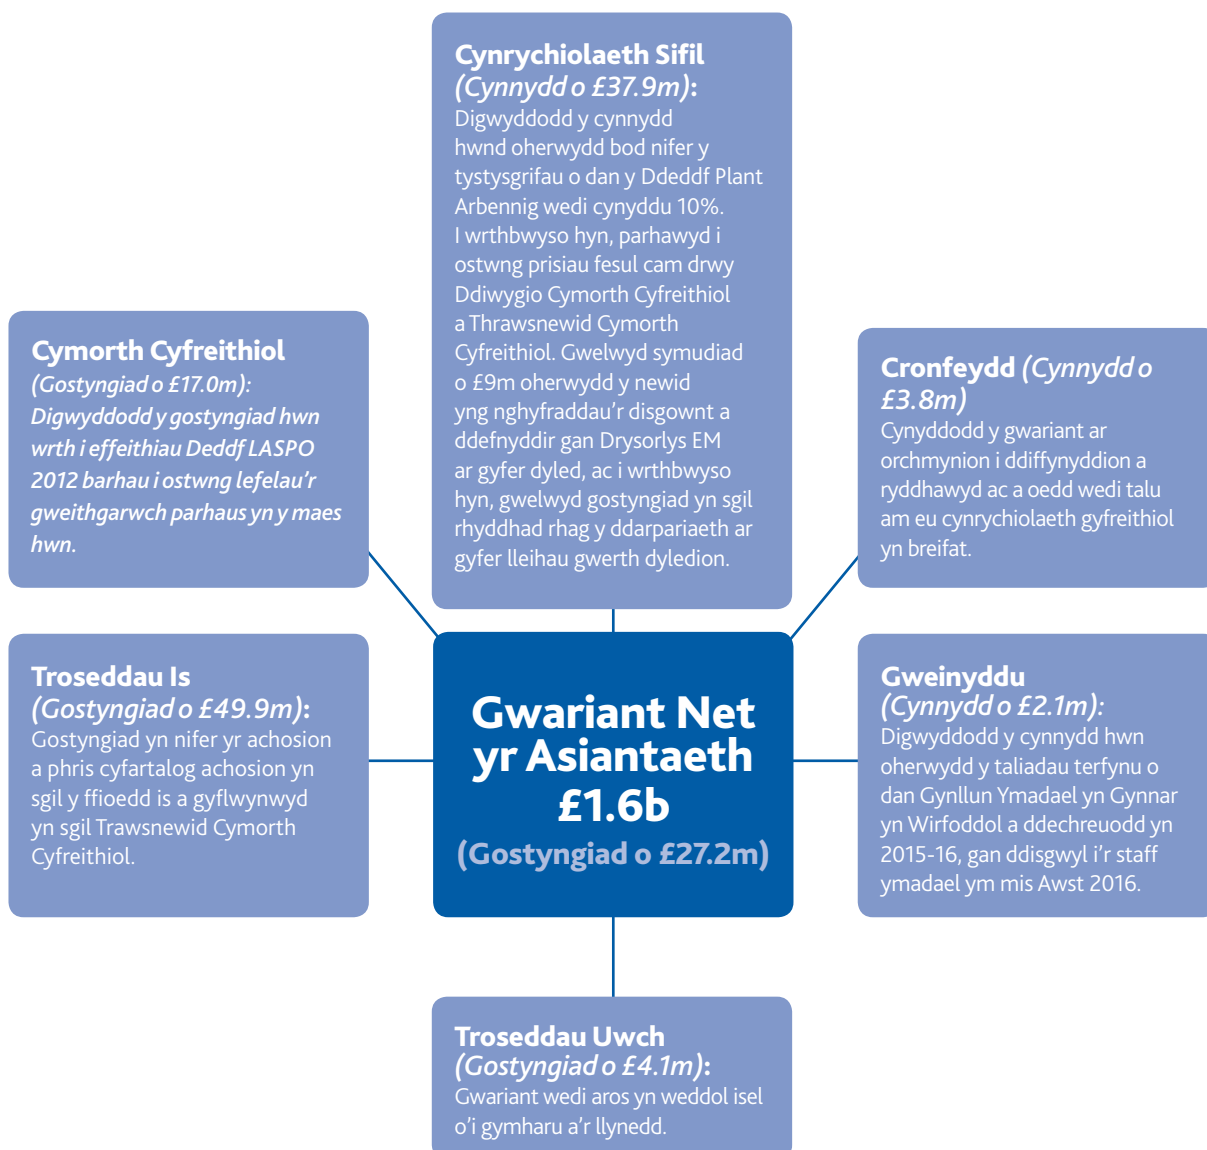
Cynrychiolaeth Sifil
(Cynnydd o £37.9m):
Digwyddodd y cynnydd hwnd oherwydd bod nifer y tystysgrifau o dan y Ddeddf Plant Arbennig wedi cynyddu 10%. I wrthbwyso hyn, parhawyd i ostwng prisiau fesul cam drwy Ddiwygio Cymorth Cyfreithiol a Thrawsnewid Cymorth Cyfreithiol. Gwelwyd symudiad o £9m oherwydd y newid yng nghyfraddau'r disgownt a ddefnyddir gan Drysorlys EM ar gyfer dyled, ac i wrthbwyso hyn, gwelwyd gostyngiad yn sgil rhyddhad rhag y ddarpariaeth ar gyfer lleihau gwerth dyledion.

Cymorth Cyfreithiol
(Gostyngiad o £17.0m):
Digwyddodd y gostyngiad hwn wrth i effeithiau Deddf LASPO 2012 barhau i ostwng lefelau'r gweithgarwch parhaus yn y maes hwn.

Cronfeydd (Cynnydd o £3.8m)
Cynyddodd y gwariant ar orchmynion i ddiffynyddion a ryddhawyd ac a oedd wedi talu am eu cynrychiolaeth gyfreithiol yn breifat.

Troseddau Is
(Gostyngiad o £49.9m):
Gostyngiad yn nifer yr achosion a phris cyfartalog achosion yn sgil y ffioedd is a gyflwynwyd yn sgil Trawsnewid Cymorth Cyfreithiol.

Gwariant Net yr Asiantaeth £1.6b
(Gostyngiad o £27.2m)

Gweinyddu
(Cynnydd o £2.1m):
Digwyddodd y cynnydd hwn oherwydd y taliadau terfynu o dan Gynllun Ymadael yn Gynnar yn Wirfoddol a ddechreuodd yn 2015-16, gan ddisgwyl i'r staff ymadael ym mis Awst 2016.

Troseddau Uwch
(Gostyngiad o £4.1m):
Gwariant wedi aros yn weddol isel o'i gymharu a'r llynedd.